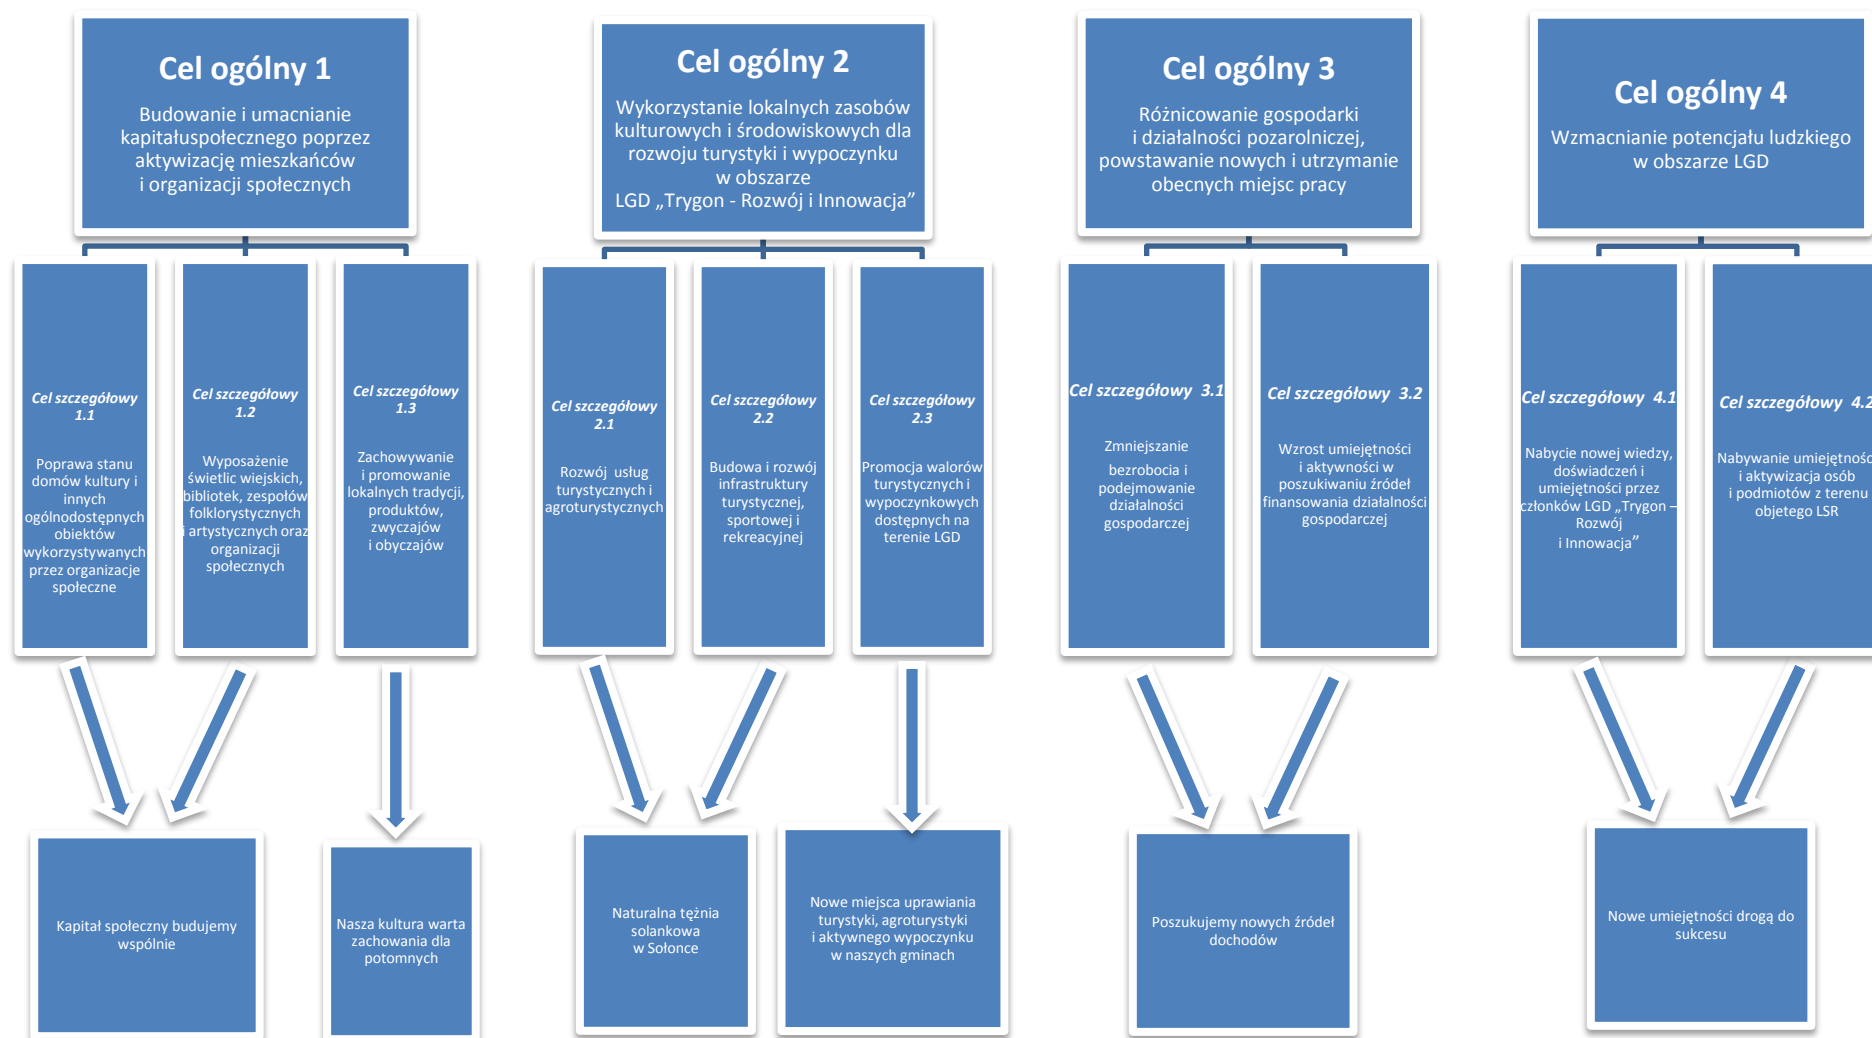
Cel ogólny 1

Budowanie i umacnianie kapitałuspołecznego poprzez aktywizację mieszkańców i organizacji społecznych

Cel ogólny 2

Wykorzystanie lokalnych zasobów kulturowych i środowiskowych dla rozwoju turystyki i wypoczynku w obszarze LGD „Trygon - Rozwój i Innowacja”

Cel ogólny 3

Różnicowanie gospodarki i działalności pozarolniczej, powstawanie nowych i utrzymanie obecnych miejsc pracy

Cel ogólny 4

Wzmacnianie potencjału ludzkiego w obszarze LGD

Cel szczegółowy 1.1

Poprawa stanu domów kultury i innych ogólnodostępnych obiektów wykorzystywanych przez organizacje społeczne

Cel szczegółowy 1.2

Wyposażenie świetlic wiejskich, bibliotek, zespołów folklorystycznych i artystycznych oraz organizacji społecznych

Cel szczegółowy 1.3

Zachowywanie i promowanie lokalnych tradycji, produktów, zwyczajów i obyczajów

Cel szczegółowy 2.1

Rozwój usług turystycznych i agroturystycznych

Cel szczegółowy 2.2

Budowa i rozwój infrastruktury turystycznej, sportowej i rekreacyjnej

Cel szczegółowy 2.3

Promocja walorów turystycznych i wypoczynkowych dostępnych na terenie LGD

Cel szczegółowy 3.1

Zmniejszanie bezrobocia i podejmowanie działalności gospodarczej

Cel szczegółowy 3.2

Wzrost umiejętności i aktywności w poszukiwaniu źródeł finansowania działalności gospodarczej

Cel szczegółowy 4.1

Nabycie nowej wiedzy, doświadczeń i umiejętności przez członków LGD „Trygon – Rozwój i Innowacja”

Cel szczegółowy 4.2

Nabywanie umiejętnoś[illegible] i aktywizacja osób i podmiotów z terenu objetego LSR

Kapitał społeczny budujemy wspólnie

Nasza kultura warta zachowania dla potomnych

Naturalna tężnia solankowa w Sołonce

Nowe miejsca uprawiania turystyki, agroturystyki i aktywnego wypoczynku w naszych gminach

Poszukujemy nowych źródeł dochodów

Nowe umiejętności drogą do sukcesu